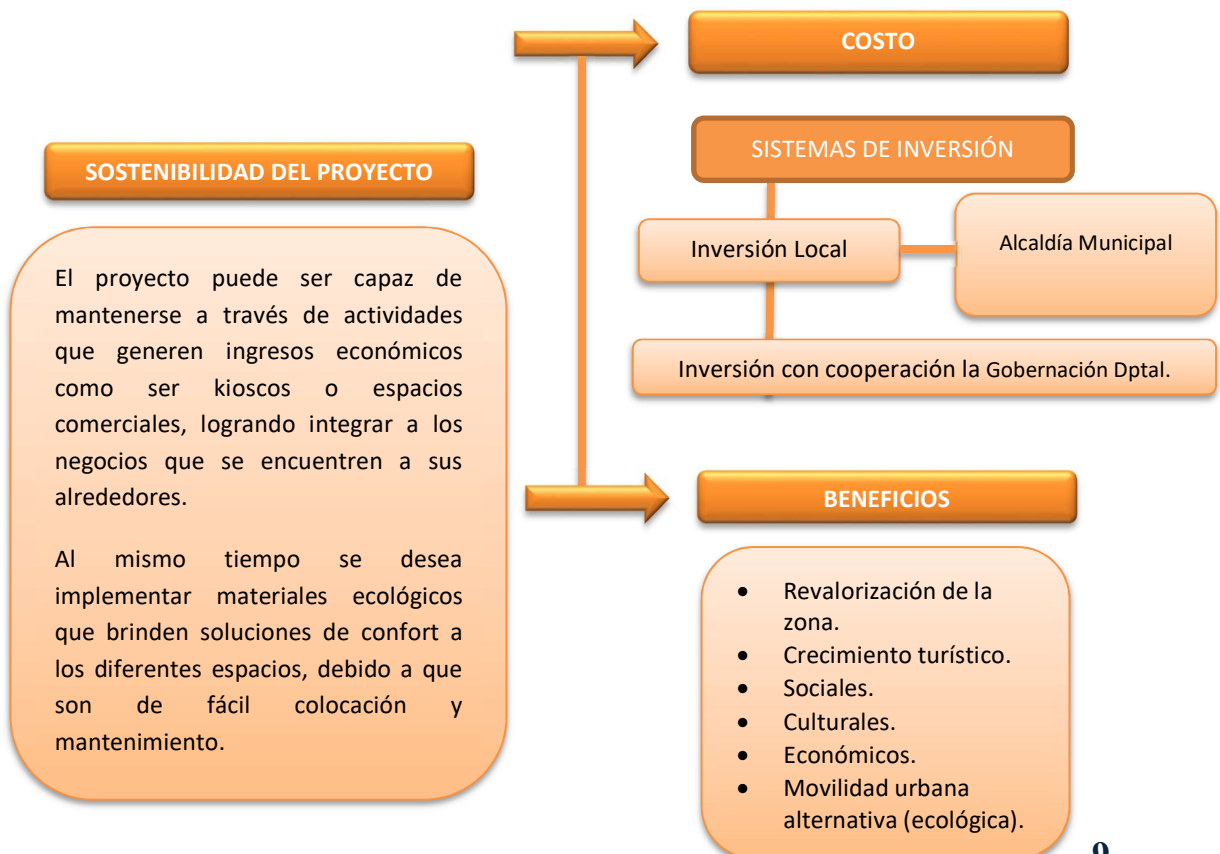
SOSTENIBILIDAD DEL PROYECTO

El proyecto puede ser capaz de mantenerse a través de actividades que generen ingresos económicos como ser kioscos o espacios comerciales, logrando integrar a los negocios que se encuentren a sus alrededores.

Al mismo tiempo se desea implementar materiales ecológicos que brinden soluciones de confort a los diferentes espacios, debido a que son de fácil colocación y mantenimiento.

COSTO

SISTEMAS DE INVERSIÓN

Inversión Local

Alcaldía Municipal

Inversión con cooperación la Gobernación Dptal.

BENEFICIOS

- Revalorización de la zona.
- Crecimiento turístico.
- Sociales.
- Culturales.
- Económicos.
- Movilidad urbana alternativa (ecológica).

9